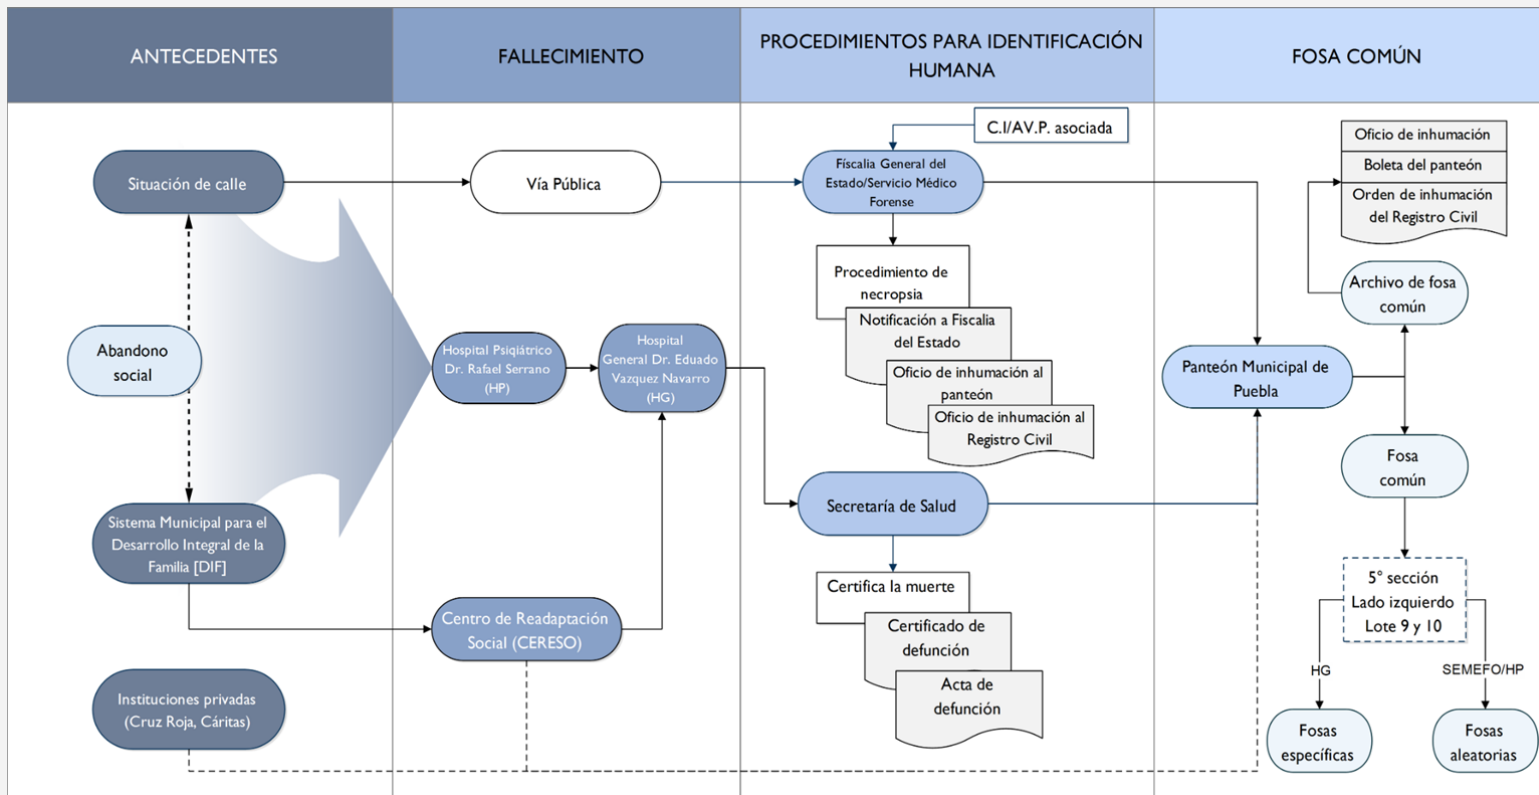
ANTECEDENTES

FALLECIMIENTO

PROCEDIMIENTOS PARA IDENTIFICACIÓN HUMANA

FOSA COMÚN

Situación de calle

Vía Pública

C.I/AV.P. asociada

Fiscalia General del Estado/Servicio Médico Forense

Oficio de inhumación

Boleta del panteón

Orden de inhumación del Registro Civil

Procedimiento de necropsia

Notificación a Fiscalia del Estado

Oficio de inhumación al panteón

Oficio de inhumación al Registro Civil

Archivo de fosa común

Abandono social

Hospital Psiquiátrico Dr. Rafael Serrano (HP)

Hospital General Dr. Eduado Vazquez Navarro (HG)

Panteón Municipal de Puebla

Fosa común

Secretaría de Salud

Sistema Municipal para el Desarrollo Integral de la Familia [DIF]

Certifica la muerte

Certificado de defunción

Acta de defunción

5° sección
Lado izquierdo
Lote 9 y 10

Centro de Readaptación Social (CERESO)

HG

SEMEFO/HP

Instituciones privadas (Cruz Roja, Cáritas)

Fosas específicas

Fosas aleatorias